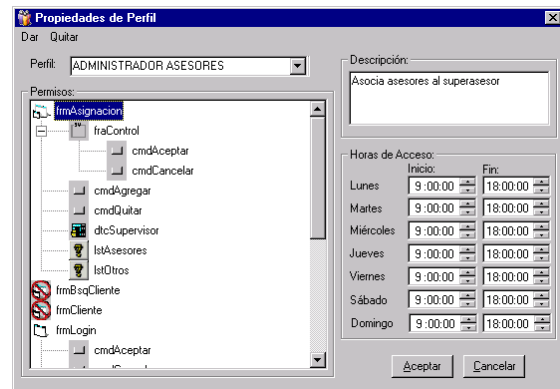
Propiedades de Perfil

Dar Quitar

Perfil: ADMINISTRADOR ASESORES

Permisos:

frmAsignacion
fraControl
cmdAceptar
cmdCancelar
cmdAgregar
cmdQuitar
dtcSupervisor
lstAsesores
lstOtros
frmBsqCliente
frmCliente
frmLogin
cmdAceptar

Descripción:
Asocia asesores al superasesor

Horas de Acceso:

| | Inicio: | Fin: |
|---|---|---|
| Lunes | 9:00:00 | 18:00:00 |
| Martes | 9:00:00 | 18:00:00 |
| Miércoles | 9:00:00 | 18:00:00 |
| Jueves | 9:00:00 | 18:00:00 |
| Viernes | 9:00:00 | 18:00:00 |
| Sábado | 9:00:00 | 18:00:00 |
| Domingo | 9:00:00 | 18:00:00 |

Aceptar Cancelar